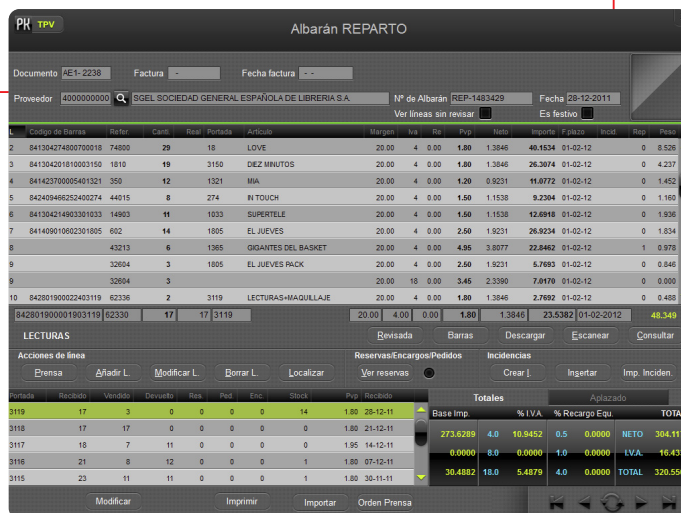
PK TPV

Albarán REPARTO

Documento AE1- 2238 Factura - Fecha factura - -

Proveedor 4000000000 SGEL SOCIEDAD GENERAL ESPAÑOLA DE LIBRERIA S.A. Nº de Albarán REP-1483429 Fecha 28-12-2011

Ver líneas sin revisar Es festivo

| L | Codigo de Barras | Refer. | Canti. | Real | Portada | Articulo | Margen | Iva | Re | Pvp | Neto | Importe | F.plazo | Incid. | Rep | Peso |
|---|---|---|---|---|---|---|---|---|---|---|---|---|---|---|---|---|
| 2 | 8413042748000700018 | 74800 | 29 | | 18 | LOVE | 20.00 | 4 | 0.00 | 1.80 | 1.3846 | 40.1534 | 01-02-12 | | 0 | 8.526 |
| 3 | 841304201810003150 | 1810 | 19 | | 3150 | DIEZ MINUTOS | 20.00 | 4 | 0.00 | 1.80 | 1.3846 | 26.3074 | 01-02-12 | | 0 | 4.237 |
| 4 | 841423700005401321 | 350 | 12 | | 1321 | MIA | 20.00 | 4 | 0.00 | 1.20 | 0.9231 | 11.0772 | 01-02-12 | | 0 | 1.452 |
| 5 | 841409466252400274 | 44015 | 8 | | 274 | IN TOUCH | 20.00 | 4 | 0.00 | 1.50 | 1.1538 | 9.2304 | 01-02-12 | | 0 | 1.160 |
| 6 | 841304214903301033 | 14903 | 11 | | 1033 | SUPERTELE | 20.00 | 4 | 0.00 | 1.50 | 1.1538 | 12.6918 | 01-02-12 | | 0 | 1.936 |
| 7 | 841409010602301805 | 602 | 14 | | 1805 | EL JUEVES | 20.00 | 4 | 0.00 | 2.50 | 1.9231 | 26.9234 | 01-02-12 | | 0 | 1.834 |
| 8 | | 43213 | 6 | | 1365 | GIGANTES DEL BASKET | 20.00 | 4 | 0.00 | 4.95 | 3.8077 | 22.8462 | 01-02-12 | | 1 | 0.978 |
| 9 | | 32604 | 3 | | 1805 | EL JUEVES PACK | 20.00 | 4 | 0.00 | 2.50 | 1.9231 | 5.7693 | 01-02-12 | | 0 | 0.846 |
| 9 | | 32604 | 3 | | | | 20.00 | 18 | 0.00 | 3.45 | 2.3390 | 7.0170 | 01-02-12 | | 0 | 0.000 |
| 10 | 842801900022403119 | 62336 | 2 | | 3119 | LECTURAS+MAQUILLAJE | 20.00 | 4 | 0.00 | 1.80 | 1.3846 | 2.7692 | 01-02-12 | | 0 | 0.488 |

842801900001903119 62330 17 17 3119 20.00 4.00 0.00 1.80 1.3846 23.5382 01-02-2012 48.349

LECTURAS Revisada Barras Descargar Escanear Consultar

Acciones de línea
Prensa Añadir L. Modificar L. Borrar L. Localizar

Reservas/Encargos/Pedidos
Ver reservas

Incidencias
Crear I. Insertar Imp. Inciden.

| Portada | Recibido | Vendido | Devuelto | Res. | Ped. | Enc. | Stock | Pvp | Recibido |
|---|---|---|---|---|---|---|---|---|---|
| 3119 | 17 | 3 | 0 | 0 | 0 | 0 | 14 | 1.80 | 28-12-11 |
| 3118 | 17 | 17 | 0 | 0 | 0 | 0 | 0 | 1.80 | 21-12-11 |
| 3117 | 18 | 7 | 11 | 0 | 0 | 0 | 0 | 1.95 | 14-12-11 |
| 3116 | 21 | 8 | 12 | 0 | 0 | 0 | 1 | 1.80 | 07-12-11 |
| 3115 | 23 | 11 | 11 | 0 | 0 | 0 | 1 | 1.80 | 30-11-11 |

Totales Aplazado

| Base Imp. | % I.V.A. | | % Recargo Equ. | | | TOTA |
|---|---|---|---|---|---|---|
| 273.6289 | 4.0 | 10.9452 | 0.5 | 0.0000 | NETO | 304.11 |
| 0.0000 | 8.0 | 0.0000 | 1.0 | 0.0000 | I.V.A. | 16.43 |
| 30.4882 | 18.0 | 5.4879 | 4.0 | 0.0000 | TOTAL | 320.55 |

Modificar Imprimir Importar Orden Prensa